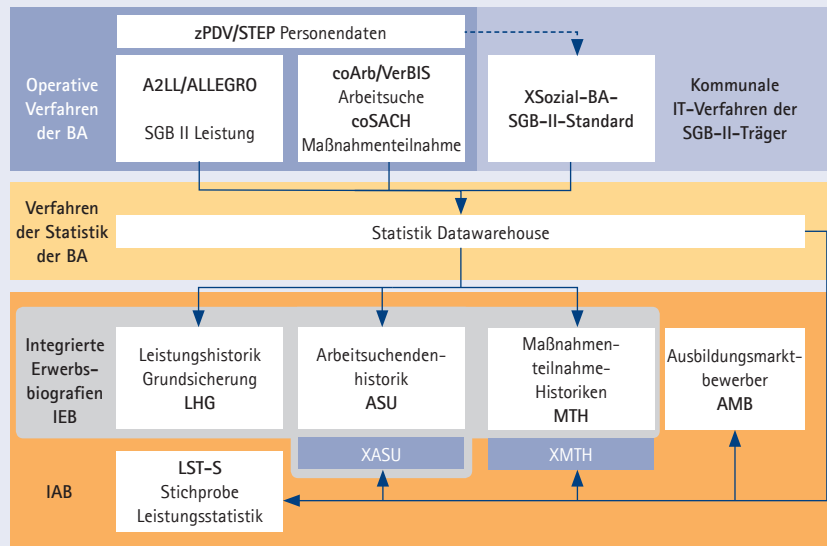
zPDV/STEP Personendaten

Operative Verfahren der BA

A2LL/ALLEGRO

SGB II Leistung

coArb/VerBIS
Arbeitsuche
coSACH
Maßnahmenteilnahme

XSozial-BA-SGB-II-Standard

Kommunale IT-Verfahren der SGB-II-Träger

Verfahren der Statistik der BA

Statistik Datawarehouse

Integrierte Erwerbsbiografien IEB

Leistungshistorik Grundsicherung
LHG

Arbeitsuchendenhistorik
ASU

Maßnahmenteilnahme-Historiken
MTH

Ausbildungsmarktbewerber
AMB

XASU

XMTH

IAB

LST-S
Stichprobe Leistungsstatistik